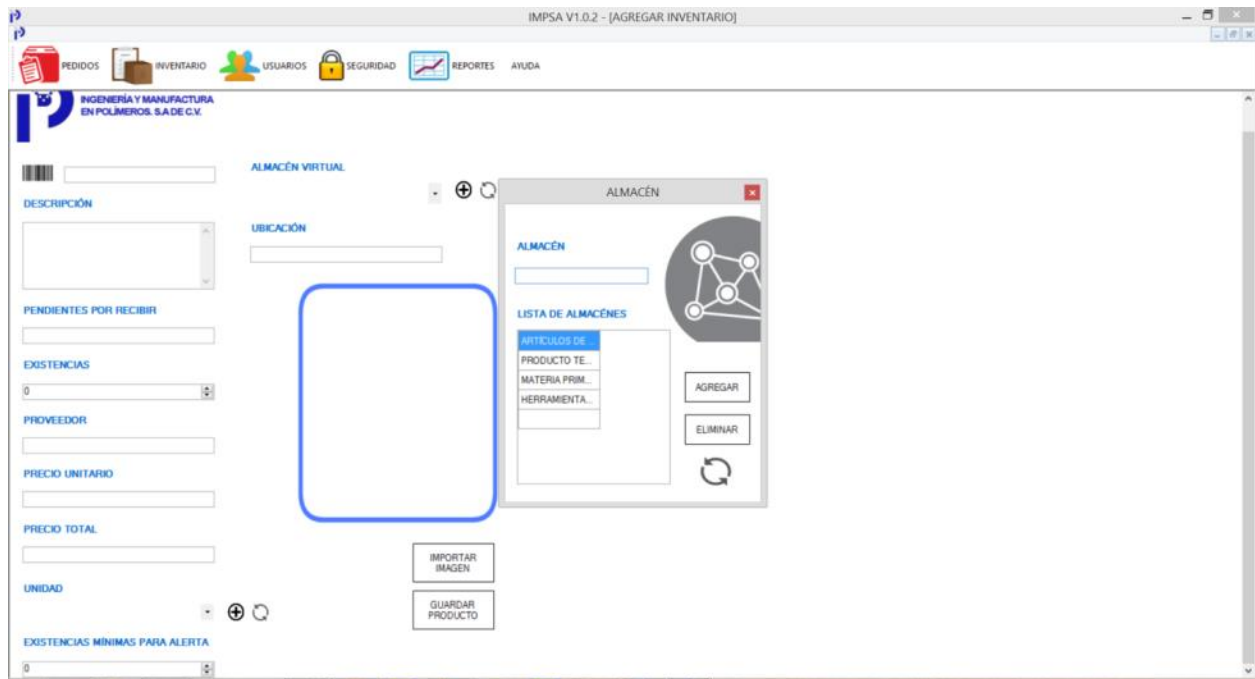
IMPSA V1.0.2 - [AGREGAR INVENTARIO]

PEDIDOS INVENTARIO USUARIOS SEGURIDAD REPORTES AYUDA

INGENIERÍA Y MANUFACTURA EN POLÍMEROS. S.A DE C.V.

DESCRIPCIÓN

ALMACÉN VIRTUAL

UBICACIÓN

PENDIENTES POR RECIBIR

EXISTENCIAS
0

PROVEEDOR

PRECIO UNITARIO

PRECIO TOTAL

UNIDAD

EXISTENCIAS MÍNIMAS PARA ALERTA
0

IMPORTAR IMAGEN

GUARDAR PRODUCTO

ALMACÉN

ALMACÉN

LISTA DE ALMACÉNES

| ARTÍCULOS DE... |
| PRODUCTO TE... |
| MATERIA PRIM... |
| HERRAMIENTA... |

AGREGAR

ELIMINAR